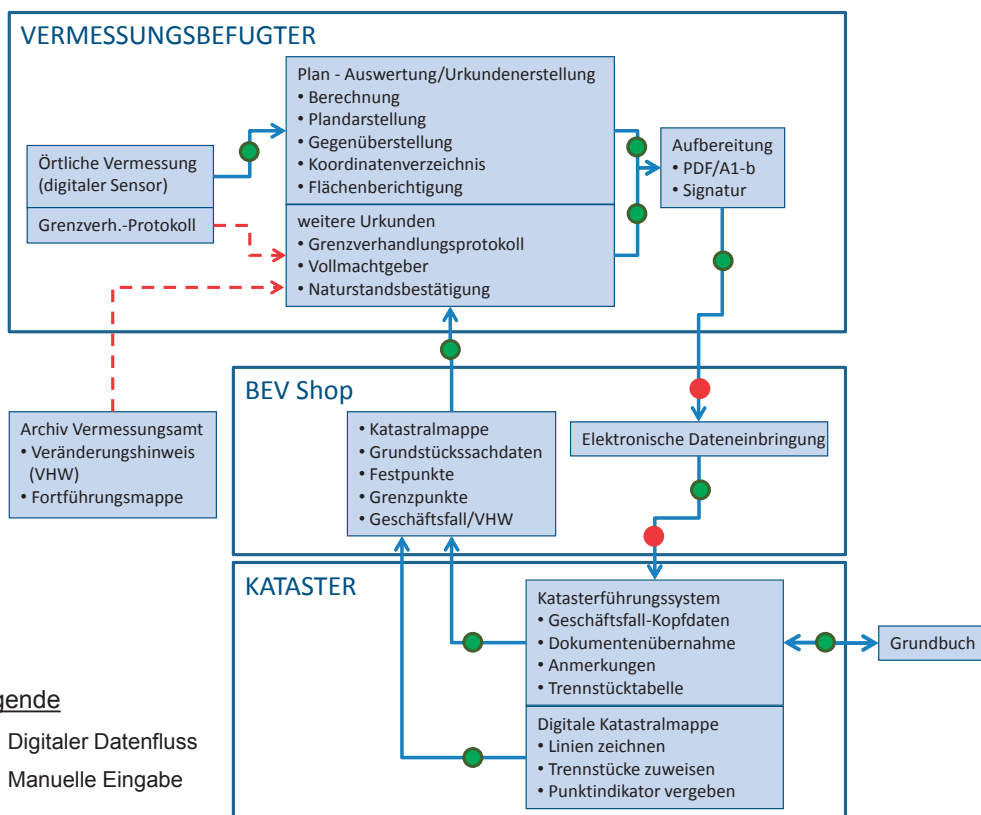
VERMESSUNGSBEFUGTER

Plan - Auswertung/Urkundenerstellung
• Berechnung
• Plandarstellung
• Gegenüberstellung
• Koordinatenverzeichnis
• Flächenberichtigung

weitere Urkunden
• Grenzverhandlungsprotokoll
• Vollmachtgeber
• Naturstandsbestätigung

Örtliche Vermessung (digitaler Sensor)

Grenzverh.-Protokoll

Aufbereitung
• PDF/A1-b
• Signatur

BEV Shop

• Katastralmappe
• Grundstückssachdaten
• Festpunkte
• Grenzpunkte
• Geschäftsfall/VHW

Elektronische Dateneinbringung

Archiv Vermessungsamt
• Veränderungshinweis (VHW)
• Fortführungsmappe

KATASTER

Katasterführungssystem
• Geschäftsfall-Kopfdaten
• Dokumentenübernahme
• Anmerkungen
• Trennstücktabelle

Digitale Katastralmappe
• Linien zeichnen
• Trennstücke zuweisen
• Punktindikator vergeben

Grundbuch

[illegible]gende
Digitaler Datenfluss
Manuelle Eingabe